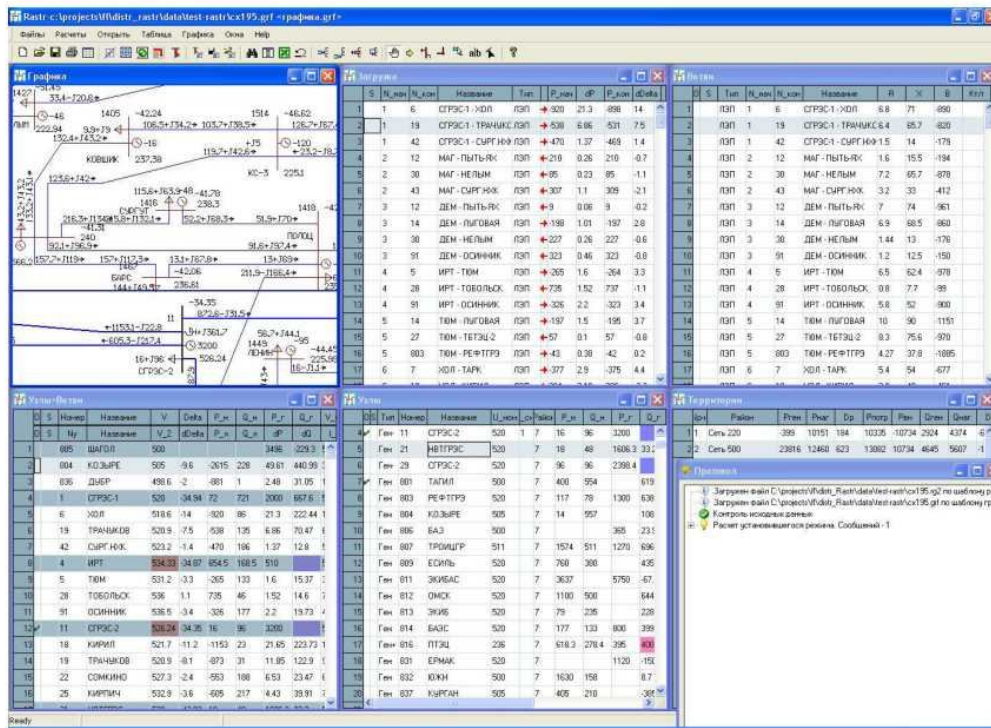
Rastr-c:\projects\ff\distr_rastr\data\test-rastr\cx195.grf <графика.grf>

Файлы Расчеты Открыть Таблица Графика Окна Help

Графика

1405 -42.24 1514 -46.62
106.5+J34.2+ 103.7+J38.5+ 126.7+J67
KC-3 2253
KOBШИК 237.38
ПОЛОЦ
БАРС
СГРЭС-2
ЛЕНИН

Загрузка

| | S | N_нач | N_кон | Название | Тип | P_нач | dP | P_кон | dDelta |
|---|---|---|---|---|---|---|---|---|---|
| 1 | | 1 | 6 | СГРЭС-1 - ХОЛ | ЛЭП | 920 | 21.3 | -898 | 14 |
| 2 | | 1 | 19 | СГРЭС-1 - ТРАЧИКС | ЛЭП | 538 | 6.86 | -531 | 7.5 |
| 3 | | 1 | 42 | СГРЭС-1 - СЫРГ НЭ | ЛЭП | 470 | 1.37 | -469 | 1.4 |
| 4 | | 2 | 12 | МАГ - ПЫТЬ-ЯХ | ЛЭП | 210 | 0.26 | 210 | -0.7 |
| 5 | | 2 | 30 | МАГ - НЕЛЫМ | ЛЭП | 85 | 0.23 | 85 | -1.1 |
| 6 | | 2 | 43 | МАГ - СЫРГ НХК | ЛЭП | 307 | 1.1 | 309 | -2.1 |
| 7 | | 3 | 12 | ДЕМ - ПЫТЬ-ЯХ | ЛЭП | 9 | 0.06 | 9 | -0.2 |
| 8 | | 3 | 14 | ДЕМ - ЛЫГОВАЯ | ЛЭП | -198 | 1.01 | -197 | 2.8 |
| 9 | | 3 | 30 | ДЕМ - НЕЛЫМ | ЛЭП | 227 | 0.26 | 227 | -0.6 |
| 10 | | 3 | 91 | ДЕМ - ОСИННИК | ЛЭП | -323 | 0.46 | 323 | -0.8 |
| 11 | | 4 | 5 | ИРТ - ТЮМ | ЛЭП | -265 | 1.6 | -264 | 3.3 |
| 12 | | 4 | 28 | ИРТ - ТОБОЛЬСК | ЛЭП | 735 | 1.52 | 737 | -1.1 |
| 13 | | 4 | 91 | ИРТ - ОСИННИК | ЛЭП | -326 | 2.2 | -323 | 3.4 |
| 14 | | 5 | 14 | ТЮМ - ЛЫГОВАЯ | ЛЭП | -197 | 1.5 | -195 | 3.7 |
| 15 | | 5 | 27 | ТЮМ - ТЕТЭЦ-2 | ЛЭП | 57 | 0.1 | 57 | -0.8 |
| 16 | | 5 | 803 | ТЮМ - РЕФТГРЭ | ЛЭП | 43 | 0.38 | -42 | 0.2 |
| 17 | | 6 | 7 | ХОЛ - ТАРК | ЛЭП | 377 | 2.9 | -375 | 4.4 |

Ветви

| | S | Тип | N_нач | N_кон | Название | R | X | B |
|---|---|---|---|---|---|---|---|---|
| 1 | | ЛЭП | 1 | 6 | СГРЭС-1 - ХОЛ | 6.8 | 71 | -890 |
| 2 | | ЛЭП | 1 | 19 | СГРЭС-1 - ТРАЧИКС | 6.4 | 65.7 | -820 |
| 3 | | ЛЭП | 1 | 42 | СГРЭС-1 - СЫРГ НХК | 1.5 | 14 | -179 |
| 4 | | ЛЭП | 2 | 12 | МАГ - ПЫТЬ-ЯХ | 1.6 | 15.5 | -194 |
| 5 | | ЛЭП | 2 | 30 | МАГ - НЕЛЫМ | 7.2 | 65.7 | -878 |
| 6 | | ЛЭП | 2 | 43 | МАГ - СЫРГ НХК | 3.2 | 33 | -412 |
| 7 | | ЛЭП | 3 | 12 | ДЕМ - ПЫТЬ-ЯХ | 7.7 | 74 | -961 |
| 8 | | ЛЭП | 3 | 14 | ДЕМ - ЛЫГОВАЯ | 6.9 | 68.5 | -860 |
| 9 | | ЛЭП | 3 | 30 | ДЕМ - НЕЛЫМ | 1.44 | 13 | -176 |
| 10 | | ЛЭП | 3 | 91 | ДЕМ - ОСИННИК | 1.2 | 12.5 | -150 |
| 11 | | ЛЭП | 4 | 5 | ИРТ - ТЮМ | 6.5 | 62.4 | -978 |
| 12 | | ЛЭП | 4 | 28 | ИРТ - ТОБОЛЬСК | 0.8 | 7.7 | -99 |
| 13 | | ЛЭП | 4 | 91 | ИРТ - ОСИННИК | 5.8 | 52 | -800 |
| 14 | | ЛЭП | 5 | 14 | ТЮМ - ЛЫГОВАЯ | 10 | 90 | -1151 |
| 15 | | ЛЭП | 5 | 27 | ТЮМ - ТЕТЭЦ-2 | 8.3 | 75.6 | -970 |
| 16 | | ЛЭП | 5 | 803 | ТЮМ - РЕФТГРЭ | 4.27 | 37.8 | -1885 |
| 17 | | ЛЭП | 6 | 7 | ХОЛ - ТАРК | 5.4 | 54 | -677 |

Узлы+Ветви

| | S | Номер | Название | V | Delta | P_н | Q_н | P_г | Q_г |
|---|---|---|---|---|---|---|---|---|---|
| 1 | | 805 | ШАГОЛ | 500 | | | | 3496 | -229.3 |
| 2 | | 804 | КОЗЫРЕ | 505 | -9.6 | -2615 | 228 | 49.61 | 440.99 |
| 3 | | 836 | ДЫБР | 498.6 | -2 | -881 | 1 | 2.48 | 31.05 |
| 4 | | 1 | СГРЭС-1 | 520 | -34.94 | 72 | 721 | 2000 | 667.6 |
| 5 | | 6 | ХОЛ | 518.6 | -14 | -920 | 86 | 21.3 | 222.44 |
| 6 | | 19 | ТРАЧИКОВ | 520.9 | -7.5 | -538 | 135 | 6.86 | 70.47 |
| 7 | | 42 | СЫРГ НХК | 523.2 | -1.4 | -470 | 186 | 1.37 | 12.8 |
| 8 | | 4 | ИРТ | 534.33 | -34.87 | 654.5 | 168.5 | 510 | |
| 9 | | 5 | ТЮМ | 531.2 | -3.3 | -265 | 133 | 1.6 | 15.37 |
| 10 | | 28 | ТОБОЛЬСК | 536 | 1.1 | 735 | 46 | 1.52 | 14.6 |
| 11 | | 91 | ОСИННИК | 536.5 | -3.4 | -326 | 177 | 2.2 | 19.73 |
| 12 | | 11 | СГРЭС-2 | 526.24 | -34.35 | 16 | 96 | 3200 | |
| 13 | | 18 | КИРИЛ | 521.7 | -11.2 | -1153 | 23 | 21.65 | 223.73 |
| 14 | | 19 | ТРАЧИКОВ | 520.9 | -8.1 | -873 | 31 | 11.95 | 122.9 |
| 15 | | 22 | СОМКИНО | 527.3 | -2.4 | -553 | 188 | 6.53 | 23.47 |
| 16 | | 25 | КИРПИЧ | 532.9 | -3.6 | -605 | 217 | 4.43 | 39.91 |

Узлы

| | O | S | Тип | Номер | Название | U_ном | Район | P_н | Q_н | P_г | Q_г |
|---|---|---|---|---|---|---|---|---|---|---|---|
| 1 | | | Ген | 11 | СГРЭС-2 | 520 | 1 | 7 | 16 | 96 | 3200 |
| 2 | | | Ген | 21 | НВТГРЭС | 520 | | 7 | 18 | 48 | 1606.3 |
| 3 | | | Ген | 29 | СГРЭС-2 | 520 | | 7 | 96 | 96 | 2398.4 |
| 4 | | | Ген | 801 | ТАГИЛ | 500 | | 7 | 400 | 954 | |
| 5 | | | Ген | 803 | РЕФТГРЭ | 520 | | 7 | 117 | 78 | 1300 |
| 6 | | | Ген | 804 | КОЗЫРЕ | 505 | | 7 | 14 | 557 | |
| 7 | | | Ген | 806 | БАЗ | 500 | | | | | 365 |
| 8 | | | Ген | 807 | ТРОИЦГР | 511 | | 7 | 1574 | 511 | 1270 |
| 9 | | | Ген | 809 | ЕСИЛЬ | 520 | | 7 | 760 | 380 | |
| 10 | | | Ген | 811 | ЭКИБАС | 520 | | 7 | 3637 | | 5750 |
| 11 | | | Ген | 812 | ОМСК | 520 | | 7 | 1100 | 500 | |
| 12 | | | Ген | 813 | ЭКИБ | 520 | | 7 | 79 | 235 | |
| 13 | | | Ген | 814 | БАЭС | 520 | | 7 | 177 | 133 | 800 |
| 14 | | | Ген | 816 | ПТЭЦ | 236 | | 7 | 618.3 | 278.4 | 395 |
| 15 | | | Ген | 831 | ЕРМАК | 520 | | | | | 1120 |
| 16 | | | Ген | 832 | ЮЖН | 500 | | 7 | 1630 | 158 | |
| 17 | | | Ген | 837 | КУРГАН | 505 | | 7 | 405 | 210 | |

Территории

| | Район | Pген | Pнаг | Dp | Pпотр | Pвн | Qген | Qнаг |
|---|---|---|---|---|---|---|---|---|
| 1 | Сеть 220 | -399 | 10151 | 184 | 10335 | -10734 | 2924 | 4374 |
| 2 | Сеть 500 | 23816 | 12460 | 623 | 13082 | 10734 | 4645 | 5607 |

Протокол

Загружен файл C:\projects\ff\distr_Rastr\data\test-rastr\cx195.rg2 по шаблону р
Загружен файл C:\projects\ff\distr_Rastr\data\test-rastr\cx195.grf по шаблону гр
Контроль исходных данных
Расчет установившегося режима. Сообщений - 1

Ready